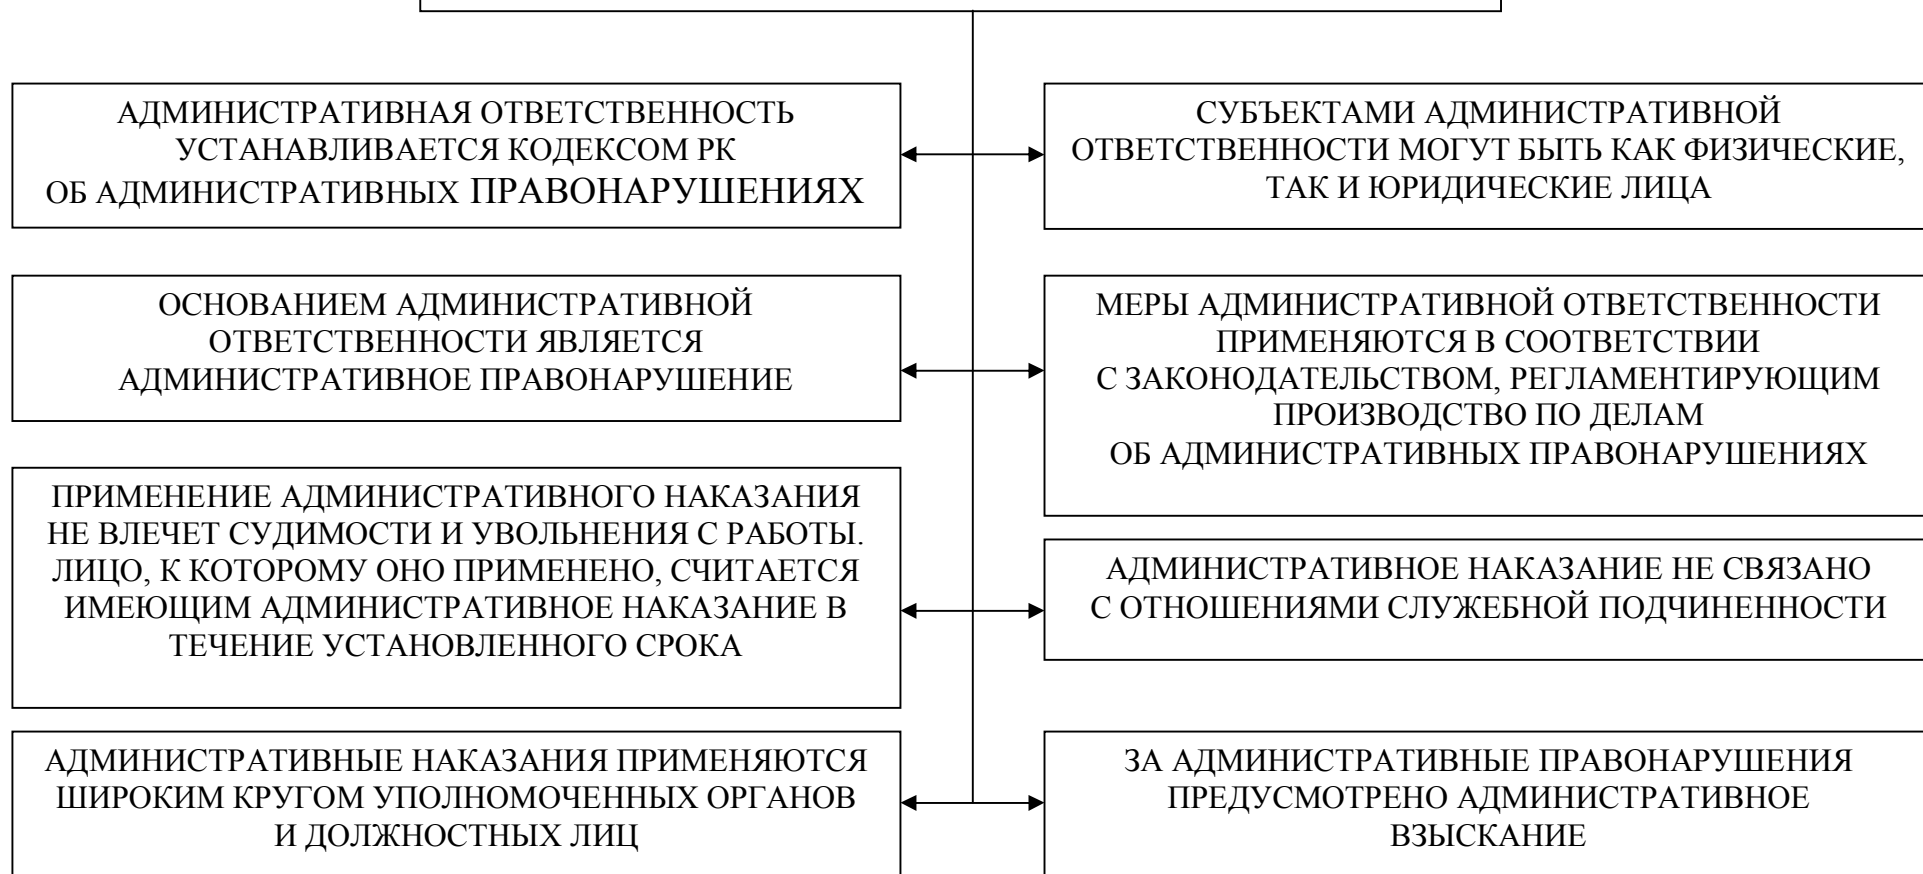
АДМИНИСТРАТИВНАЯ ОТВЕТСТВЕННОСТЬ УСТАНАВЛИВАЕТСЯ КОДЕКСОМ РК ОБ АДМИНИСТРАТИВНЫХ ПРАВОНАРУШЕНИЯХ

СУБЪЕКТАМИ АДМИНИСТРАТИВНОЙ ОТВЕТСТВЕННОСТИ МОГУТ БЫТЬ КАК ФИЗИЧЕСКИЕ, ТАК И ЮРИДИЧЕСКИЕ ЛИЦА

ОСНОВАНИЕМ АДМИНИСТРАТИВНОЙ ОТВЕТСТВЕННОСТИ ЯВЛЯЕТСЯ АДМИНИСТРАТИВНОЕ ПРАВОНАРУШЕНИЕ

МЕРЫ АДМИНИСТРАТИВНОЙ ОТВЕТСТВЕННОСТИ ПРИМЕНЯЮТСЯ В СООТВЕТСТВИИ С ЗАКОНОДАТЕЛЬСТВОМ, РЕГЛАМЕНТИРУЮЩИМ ПРОИЗВОДСТВО ПО ДЕЛАМ ОБ АДМИНИСТРАТИВНЫХ ПРАВОНАРУШЕНИЯХ

ПРИМЕНЕНИЕ АДМИНИСТРАТИВНОГО НАКАЗАНИЯ НЕ ВЛЕЧЕТ СУДИМОСТИ И УВОЛЬНЕНИЯ С РАБОТЫ. ЛИЦО, К КОТОРОМУ ОНО ПРИМЕНЕНО, СЧИТАЕТСЯ ИМЕЮЩИМ АДМИНИСТРАТИВНОЕ НАКАЗАНИЕ В ТЕЧЕНИЕ УСТАНОВЛЕННОГО СРОКА

АДМИНИСТРАТИВНОЕ НАКАЗАНИЕ НЕ СВЯЗАНО С ОТНОШЕНИЯМИ СЛУЖЕБНОЙ ПОДЧИНЕННОСТИ

АДМИНИСТРАТИВНЫЕ НАКАЗАНИЯ ПРИМЕНЯЮТСЯ ШИРОКИМ КРУГОМ УПОЛНОМОЧЕННЫХ ОРГАНОВ И ДОЛЖНОСТНЫХ ЛИЦ

ЗА АДМИНИСТРАТИВНЫЕ ПРАВОНАРУШЕНИЯ ПРЕДУСМОТРЕНО АДМИНИСТРАТИВНОЕ ВЗЫСКАНИЕ